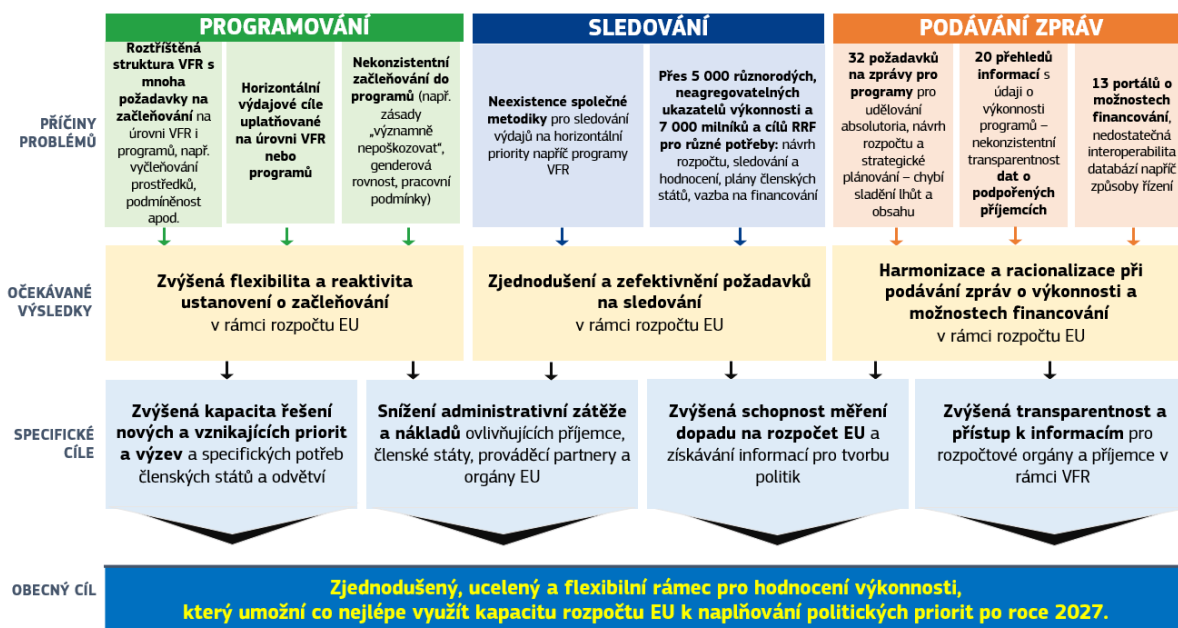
PROGRAMOVÁNÍ

SLEDOVÁNÍ

PODÁVÁNÍ ZPRÁV

PŘÍČINY PROBLÉMŮ

Roztříštěná struktura VFR s mnoha požadavky na začleňování na úrovni VFR i programů, např. vyčleňování prostředků, podmíněnost apod.

Horizontální výdajové cíle uplatňované na úrovni VFR nebo programů

Nekonzistentní začleňování do programů (např. zásady „významně nepoškozovat", genderová rovnost, pracovní podmínky)

Neexistence společné metodiky pro sledování výdajů na horizontální priority napříč programy VFR

Přes 5 000 různorodých, neagregovatelných ukazatelů výkonnosti a 7 000 milníků a cílů RRF pro různé potřeby: návrh rozpočtu, sledování a hodnocení, plány členských států, vazba na financování

32 požadavků na zprávy pro programy pro udělování absolutoria, návrh rozpočtu a strategické plánování – chybí sladění lhůt a obsahu

20 přehledů informací s údaji o výkonnosti programů – nekonzistentní transparentnost dat o podpořených příjemcích

13 portálů o možnostech financování, nedostatečná interoperabilita databází napříč způsoby řízení

OČEKÁVANÉ VÝSLEDKY

Zvýšená flexibilita a reaktivita ustanovení o začleňování v rámci rozpočtu EU

Zjednodušení a zefektivnění požadavků na sledování v rámci rozpočtu EU

Harmonizace a racionalizace při podávání zpráv o výkonnosti a možnostech financování v rámci rozpočtu EU

SPECIFICKÉ CÍLE

Zvýšená kapacita řešení nových a vznikajících priorit a výzev a specifických potřeb členských států a odvětví

Snížení administrativní zátěže a nákladů ovlivňujících příjemce, členské státy, prováděcí partnery a orgány EU

Zvýšená schopnost měření dopadu na rozpočet EU a získávání informací pro tvorbu politik

Zvýšená transparentnost a přístup k informacím pro rozpočtové orgány a příjemce v rámci VFR

OBECNÝ CÍL

Zjednodušený, ucelený a flexibilní rámec pro hodnocení výkonnosti, který umožní co nejlépe využít kapacitu rozpočtu EU k naplňování politických priorit po roce 2027.